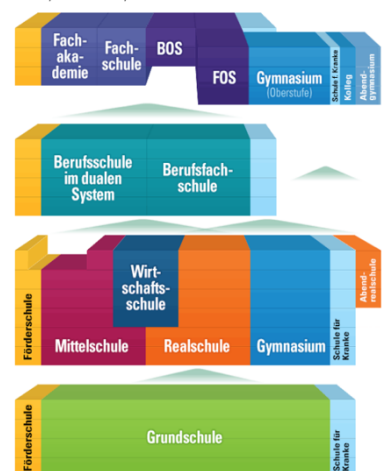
Fach-akademie

Fach-schule

BOS

FOS

Gymnasium (Oberstufe)

Schule f. Kranke

Kolleg

Abend-gymnasium

Berufsschule im dualen System

Berufsfach-schule

Förderschule

Wirt-schafts-schule

Mittelschule

Realschule

Gymnasium

Schule für Kranke

Abend-realschule

Förderschule

Grundschule

Schule für Kranke